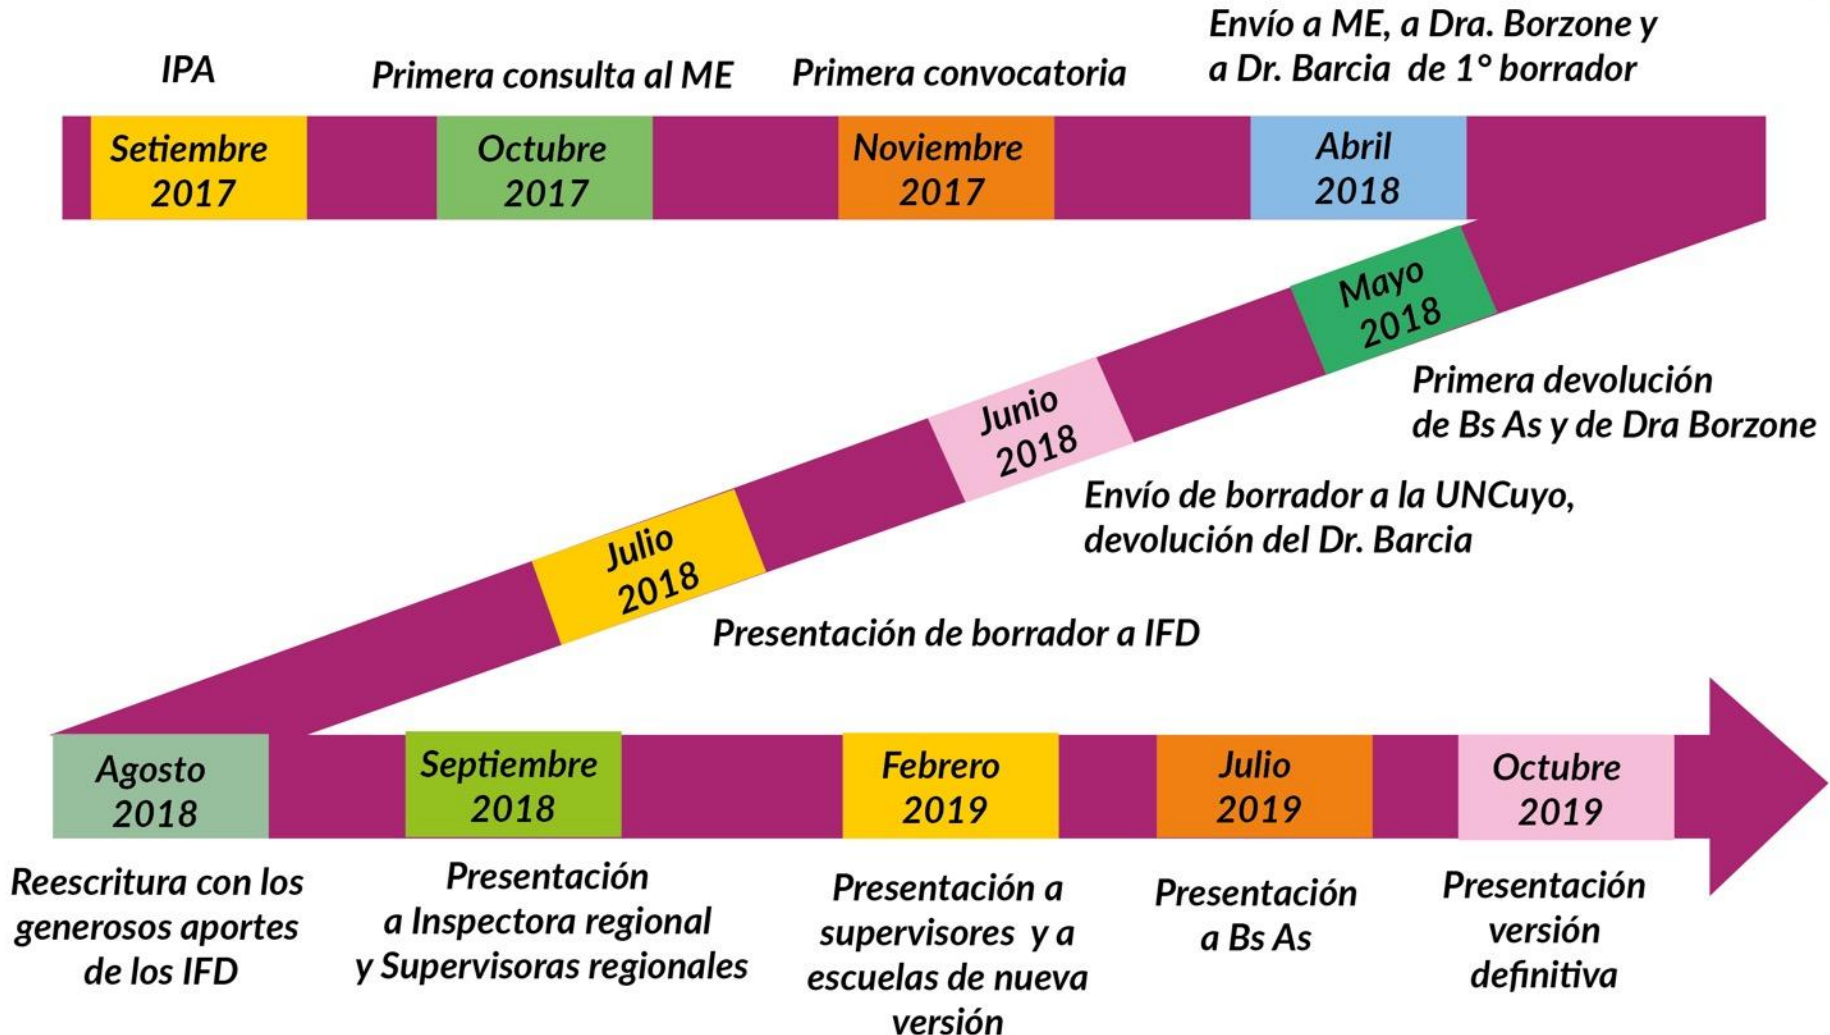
IPA

Setiembre 2017

Primera consulta al ME

Octubre 2017

Primera convocatoria

Noviembre 2017

Envío a ME, a Dra. Borzone y a Dr. Barcia de 1° borrador

Abril 2018

Mayo 2018

Primera devolución de Bs As y de Dra Borzone

Junio 2018

Envío de borrador a la UNCuyo, devolución del Dr. Barcia

Julio 2018

Presentación de borrador a IFD

Agosto 2018

Reescritura con los generosos aportes de los IFD

Septiembre 2018

Presentación a Inspectora regional y Supervisoras regionales

Febrero 2019

Presentación a supervisores y a escuelas de nueva versión

Julio 2019

Presentación a Bs As

Octubre 2019

Presentación versión definitiva